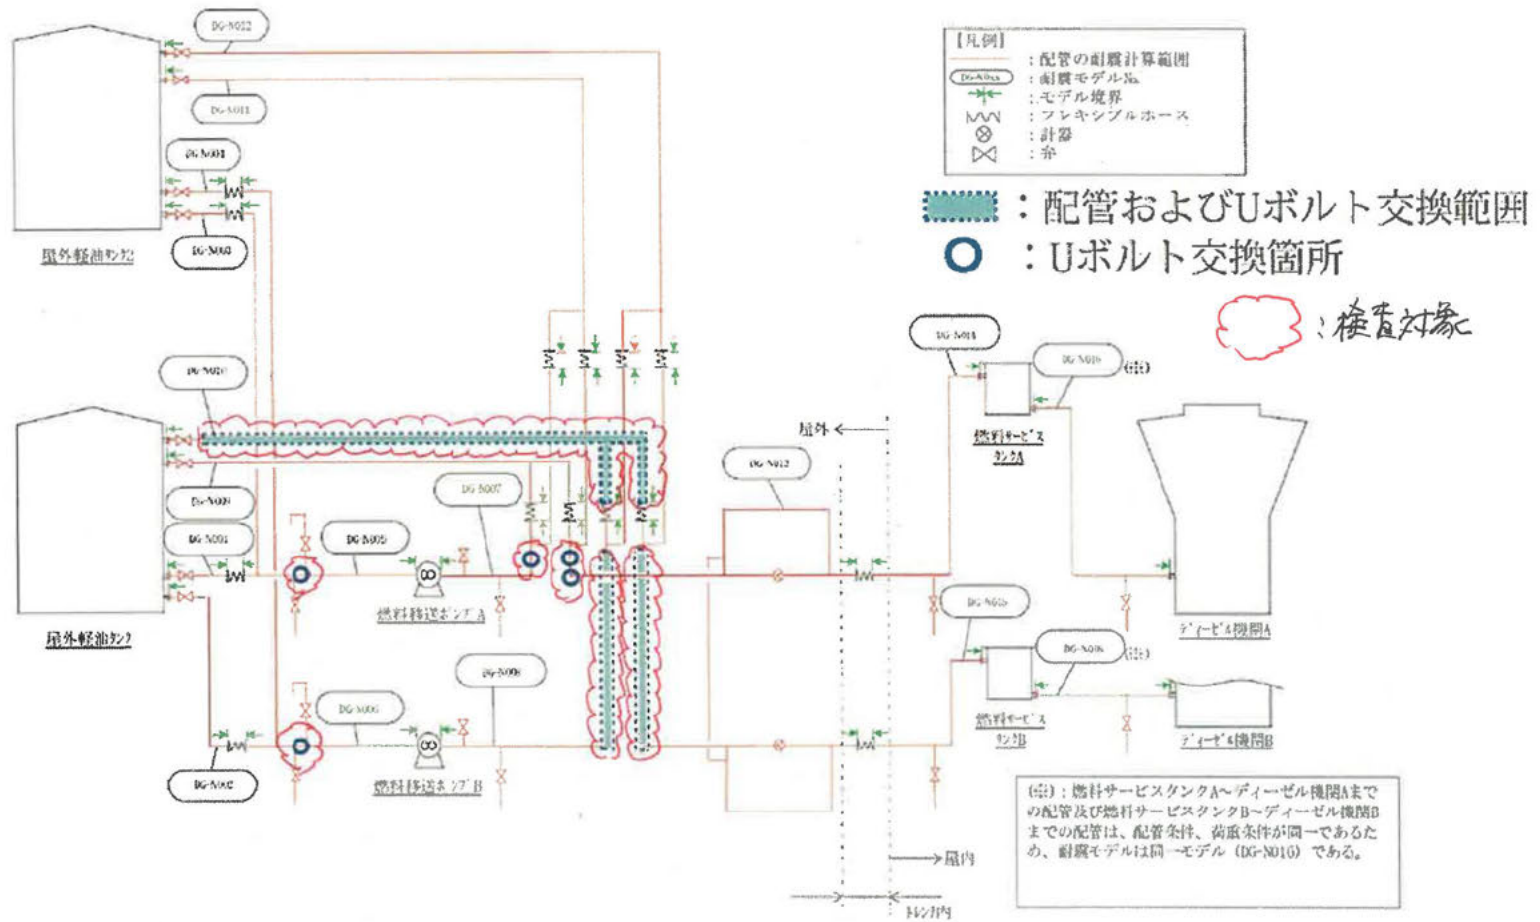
【凡例】
: 配管の耐震計算範囲
DG-N0xx : 耐震モデルNo.
: モデル境界
: フレキシブルホース
: 計器
: 弁

: 配管およびUボルト交換範囲
: Uボルト交換箇所
: 検査対象

DG-N012
DG-N011
DG-N001
DG-N003
屋外軽油タンク2
DG-N010
DG-N009
DG-N004
DG-N005
DG-N007
燃料移送ポンプA
屋外軽油タンク
DG-N006
DG-N008
DG-N002
燃料移送ポンプB
DG-N013
屋外
DG-N014
DG-N016
(注)
燃料サービスタンクA
DG-N015
DG-N016
(注)
燃料サービスタンクB
ディーゼル機関A
ディーゼル機関B
屋内
トレンチ内

(注): 燃料サービスタンクA~ディーゼル機関Aまでの配管及び燃料サービスタンクB~ディーゼル機関Bまでの配管は、配管条件、荷重条件が同一であるため、耐震モデルは同一モデル (DG-N016) である。